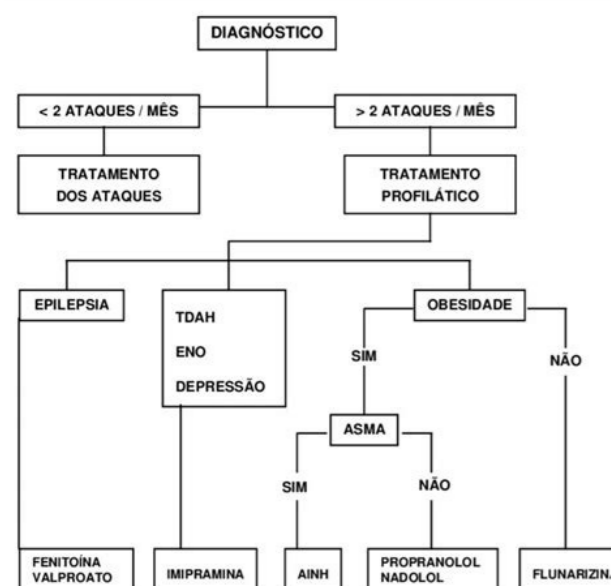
DIAGNÓSTICO

< 2 ATAQUES / MÊS

> 2 ATAQUES / MÊS

TRATAMENTO DOS ATAQUES

TRATAMENTO PROFILÁTICO

EPILEPSIA

TDAH

ENO

DEPRESSÃO

OBESIDADE

SIM

NÃO

ASMA

SIM

NÃO

FENITOÍNA
VALPROATO

IMIPRAMINA

AINH

PROPRANOLOL
NADOLOL

FLUNARIZIN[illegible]